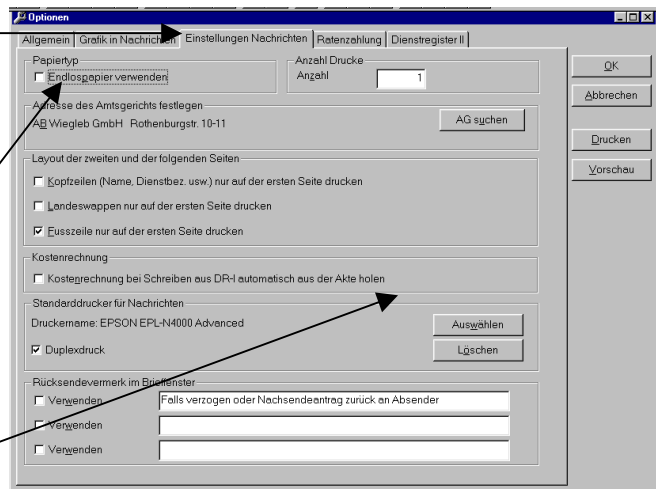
Optionen

Allgemein | Grafik in Nachrichten | Einstellungen Nachrichten | Ratenzahlung | Dienstregister II

Papiertyp
☐ Endlospapier verwenden

Anzahl Drucke
Anzahl 1

Adresse des Amtsgerichts festlegen
AG Wiegleb GmbH Rothenburgstr. 10-11
AG suchen

Layout der zweiten und der folgenden Seiten
☐ Kopfzeilen (Name, Dienstbez. usw.) nur auf der ersten Seite drucken
☐ Landeswappen nur auf der ersten Seite drucken
☑ Fusszeile nur auf der ersten Seite drucken

Kostenrechnung
☐ Kostenrechnung bei Schreiben aus DR-I automatisch aus der Akte holen

Standarddrucker für Nachrichten
Druckername: EPSON EPL-N4000 Advanced
Auswählen
☑ Duplexdruck
Löschen

Rücksendevermerk im Brieffenster
☐ Verwenden Falls verzogen oder Nachsendeantrag zurück an Absender
☐ Verwenden
☐ Verwenden

OK
Abbrechen
Drucken
Vorschau